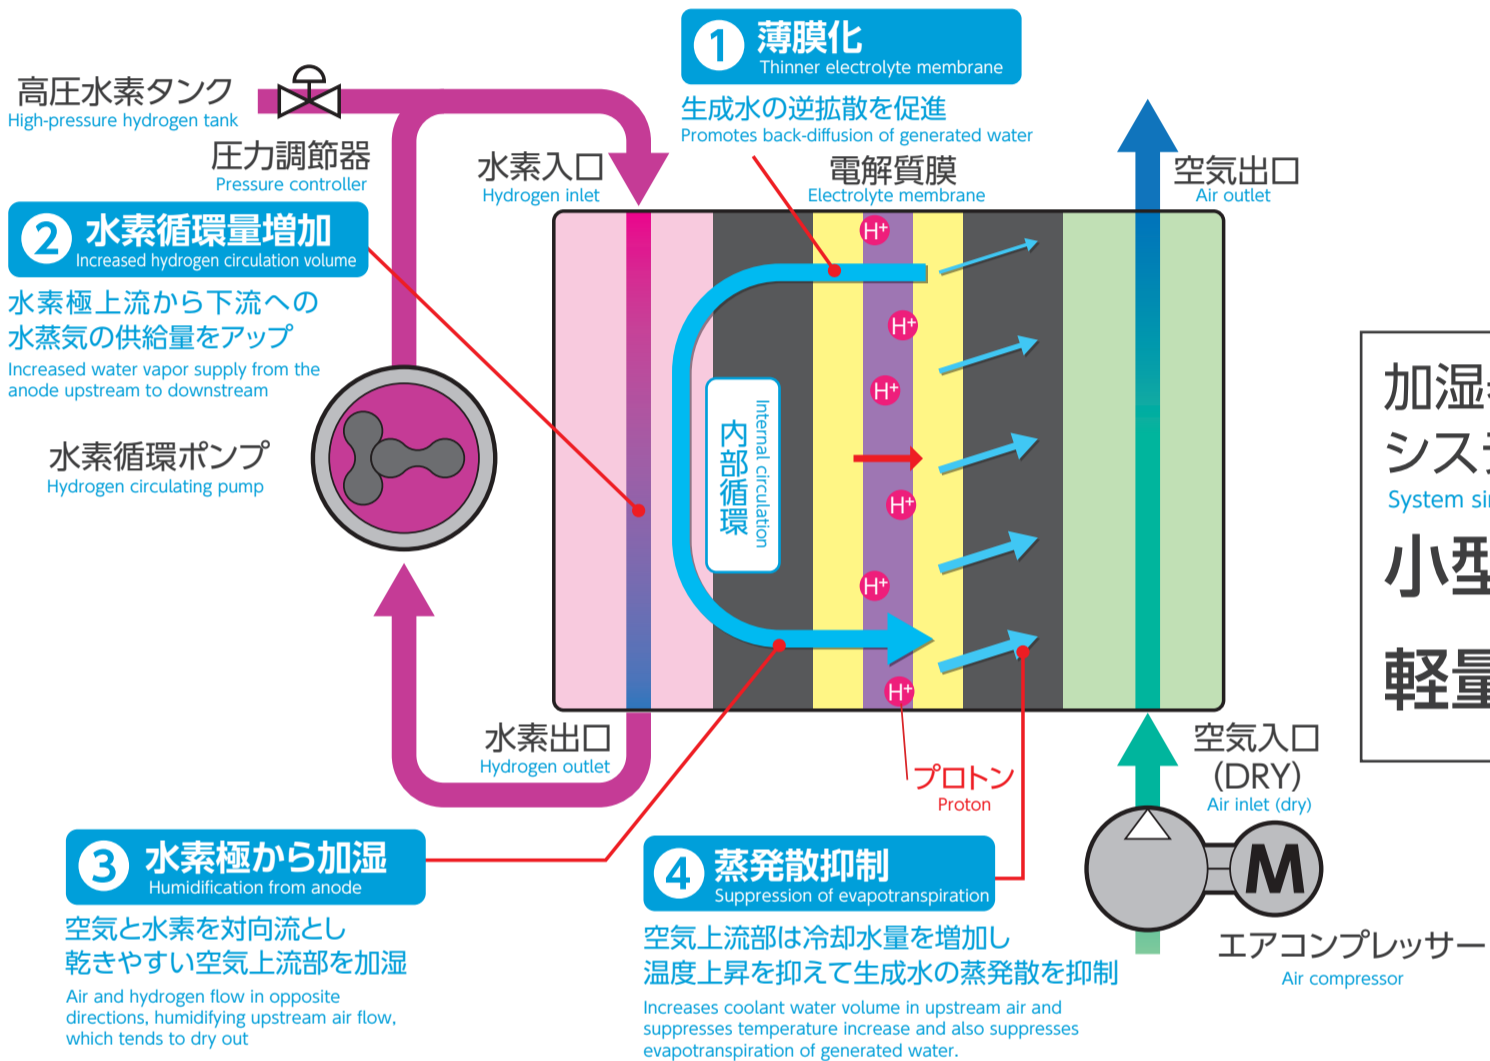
1 薄膜化
Thinner electrolyte membrane
生成水の逆拡散を促進
Promotes back-diffusion of generated water

高圧水素タンク
High-pressure hydrogen tank
圧力調節器
Pressure controller

水素入口
Hydrogen inlet
電解質膜
Electrolyte membrane
空気出口
Air outlet

2 水素循環量増加
Increased hydrogen circulation volume
水素極上流から下流への
水蒸気の供給量をアップ
Increased water vapor supply from the anode upstream to downstream

水素循環ポンプ
Hydrogen circulating pump

内部循環
Internal circulation

H+
H+
H+
H+
H+
H+

加湿
シス
System si
小型
軽量

水素出口
Hydrogen outlet

プロトン
Proton

空気入口
(DRY)
Air inlet (dry)

M

3 水素極から加湿
Humidification from anode
空気と水素を対向流とし
乾きやすい空気上流部を加湿
Air and hydrogen flow in opposite directions, humidifying upstream air flow, which tends to dry out

4 蒸発散抑制
Suppression of evapotranspiration
空気上流部は冷却水量を増加し
温度上昇を抑えて生成水の蒸発散を抑制
Increases coolant water volume in upstream air and suppresses temperature increase and also suppresses evapotranspiration of generated water.

エアコンプレッサー
Air compressor